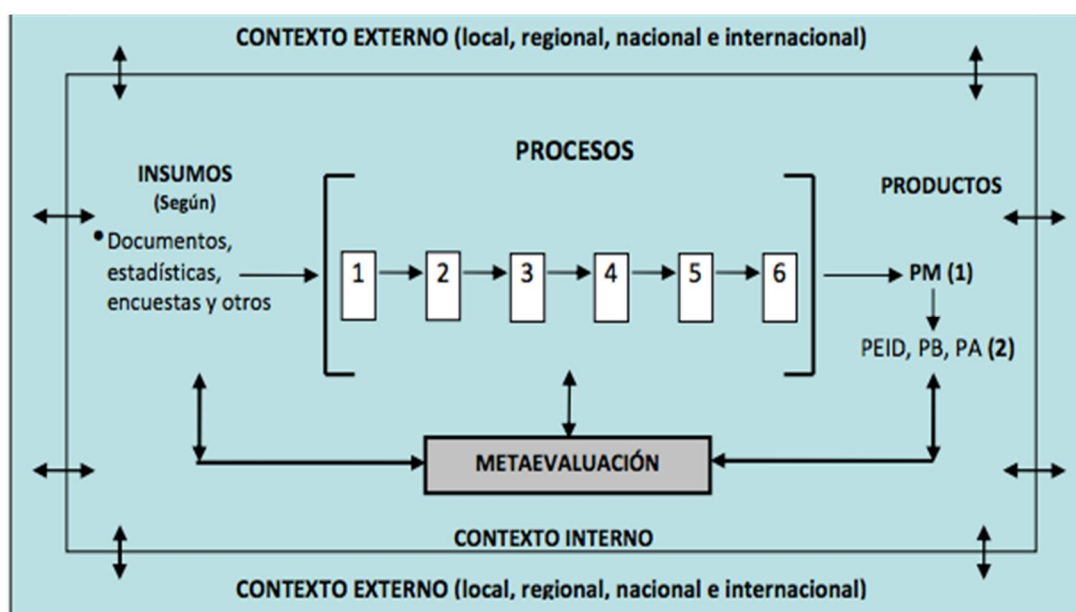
CONTEXTO EXTERNO (local, regional, nacional e internacional)

PROCESOS

INSUMOS
(Según)

• Documentos, estadísticas, encuestas y otros

1 2 3 4 5 6

PRODUCTOS

PM (1)

PEID, PB, PA (2)

METAEVALUACIÓN

CONTEXTO INTERNO

CONTEXTO EXTERNO (local, regional, nacional e internacional)